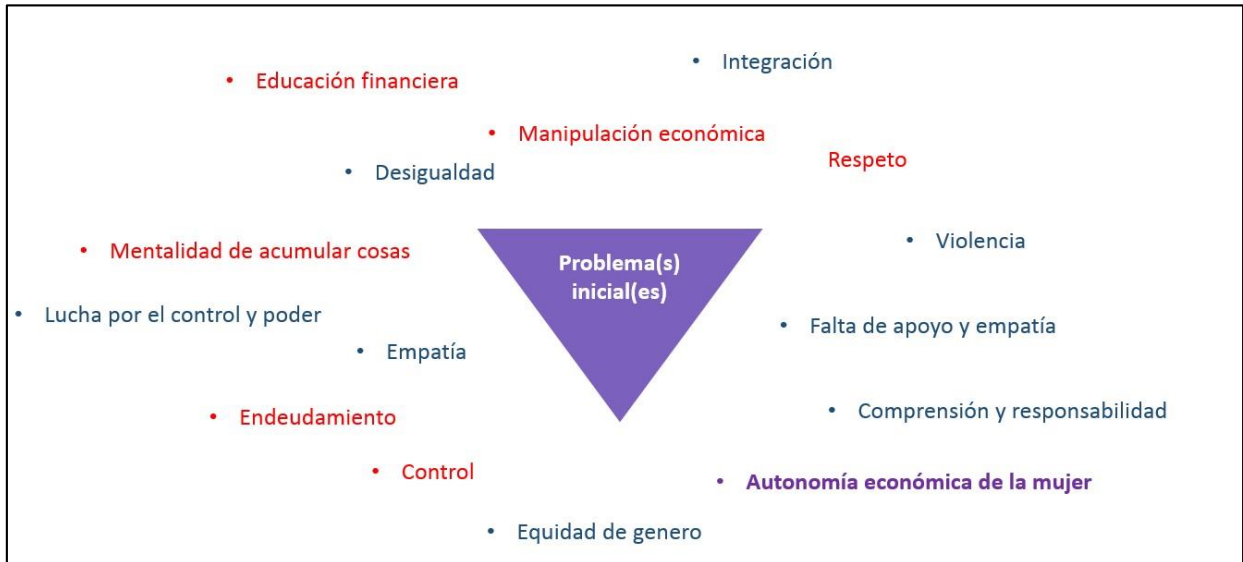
• Integración

• Educación financiera

• Manipulación económica

Respeto

• Desigualdad

• Mentalidad de acumular cosas

Problema(s) inicial(es)

• Violencia

• Lucha por el control y poder

• Falta de apoyo y empatía

• Empatía

• Endeudamiento

• Comprensión y responsabilidad

• Control

• Autonomía económica de la mujer

• Equidad de genero